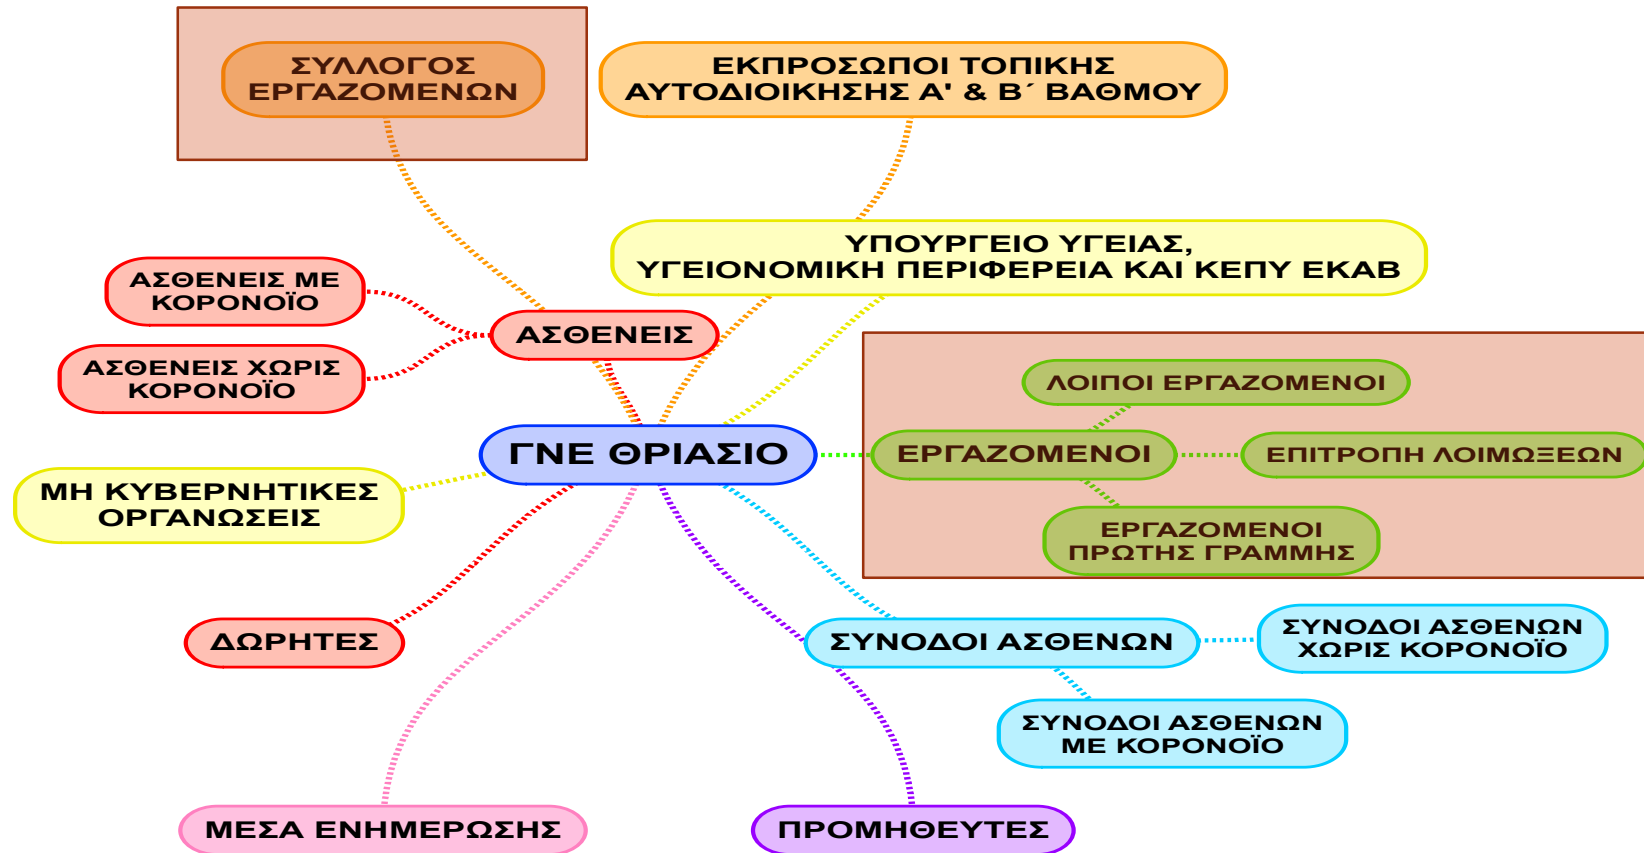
ΣΥΛΛΟΓΟΣ ΕΡΓΑΖΟΜΕΝΩΝ

ΕΚΠΡΟΣΩΠΟΙ ΤΟΠΙΚΗΣ ΑΥΤΟΔΙΟΙΚΗΣΗΣ Α' & Β΄ ΒΑΘΜΟΥ

ΥΠΟΥΡΓΕΙΟ ΥΓΕΙΑΣ, ΥΓΕΙΟΝΟΜΙΚΗ ΠΕΡΙΦΕΡΕΙΑ ΚΑΙ ΚΕΠΥ ΕΚΑΒ

ΑΣΘΕΝΕΙΣ ΜΕ ΚΟΡΟΝΟΪΟ

ΑΣΘΕΝΕΙΣ

ΑΣΘΕΝΕΙΣ ΧΩΡΙΣ ΚΟΡΟΝΟΪΟ

ΛΟΙΠΟΙ ΕΡΓΑΖΟΜΕΝΟΙ

ΓΝΕ ΘΡΙΑΣΙΟ

ΕΡΓΑΖΟΜΕΝΟΙ

ΕΠΙΤΡΟΠΗ ΛΟΙΜΩΞΕΩΝ

ΜΗ ΚΥΒΕΡΝΗΤΙΚΕΣ ΟΡΓΑΝΩΣΕΙΣ

ΕΡΓΑΖΟΜΕΝΟΙ ΠΡΩΤΗΣ ΓΡΑΜΜΗΣ

ΔΩΡΗΤΕΣ

ΣΥΝΟΔΟΙ ΑΣΘΕΝΩΝ

ΣΥΝΟΔΟΙ ΑΣΘΕΝΩΝ ΧΩΡΙΣ ΚΟΡΟΝΟΪΟ

ΣΥΝΟΔΟΙ ΑΣΘΕΝΩΝ ΜΕ ΚΟΡΟΝΟΪΟ

ΜΕΣΑ ΕΝΗΜΕΡΩΣΗΣ

ΠΡΟΜΗΘΕΥΤΕΣ